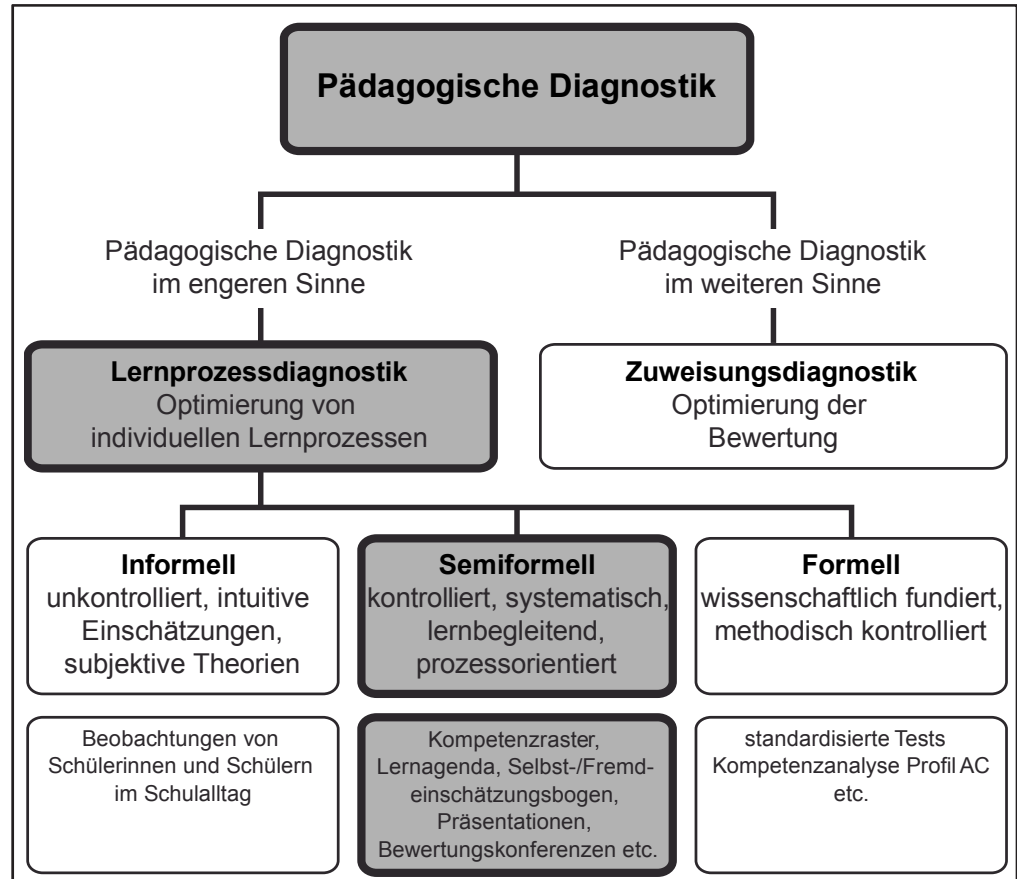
Pädagogische Diagnostik

Pädagogische Diagnostik im engeren Sinne

Pädagogische Diagnostik im weiteren Sinne

**Lernprozessdiagnostik**
Optimierung von individuellen Lernprozessen

**Zuweisungsdiagnostik**
Optimierung der Bewertung

**Informell**
unkontrolliert, intuitive Einschätzungen, subjektive Theorien

**Semiformell**
kontrolliert, systematisch, lernbegleitend, prozessorientiert

**Formell**
wissenschaftlich fundiert, methodisch kontrolliert

Beobachtungen von Schülerinnen und Schülern im Schulalltag

Kompetenzraster, Lernagenda, Selbst-/Fremdeinschätzungsbogen, Präsentationen, Bewertungskonferenzen etc.

standardisierte Tests Kompetenzanalyse Profil AC etc.